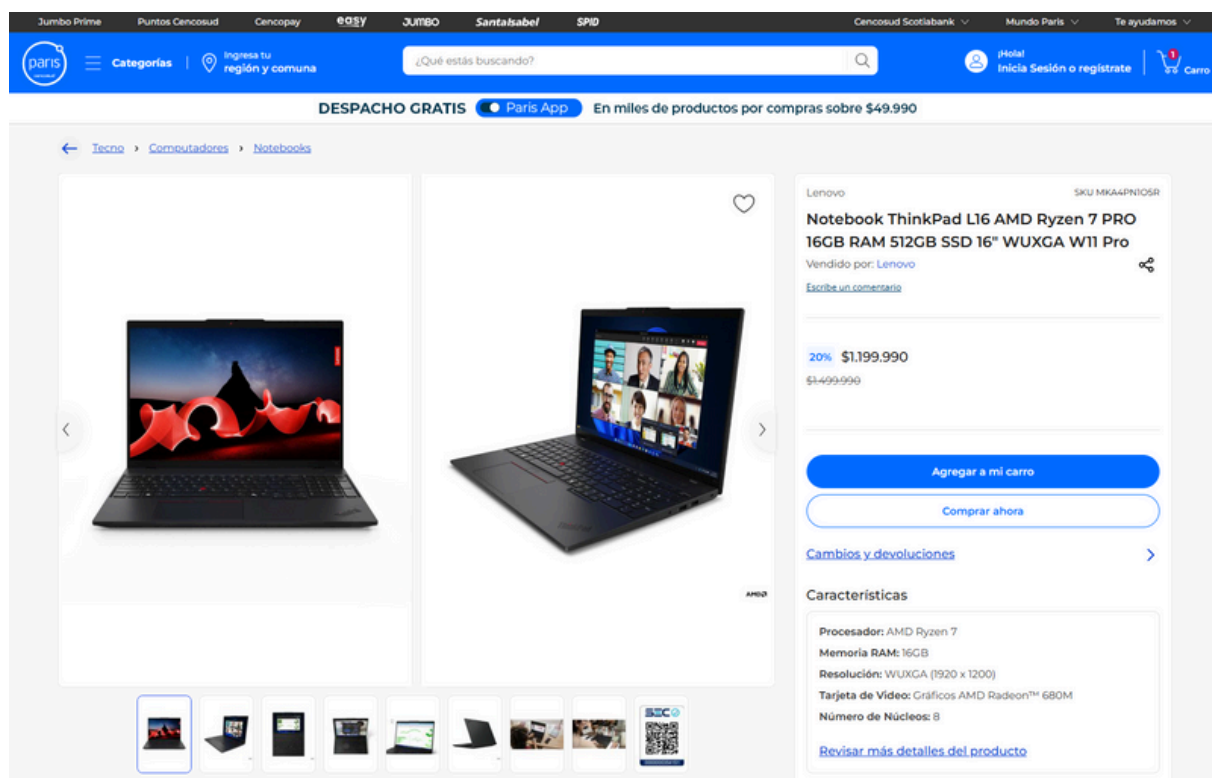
Jumbo Prime Puntos Cencosud Cencopay easy JUMBO SantaIsabel SPID Cencosud Scotiabank Mundo Paris Te ayudamos

paris Categorías Ingresa tu región y comuna ¿Qué estás buscando? ¡Hola! Inicia Sesión o registrate 1 Carro

DESPACHO GRATIS Paris App En miles de productos por compras sobre $49.990

Tecno › Computadores › Notebooks

AMD

Lenovo SKU MKA4PN1O5R

Notebook ThinkPad L16 AMD Ryzen 7 PRO 16GB RAM 512GB SSD 16" WUXGA W11 Pro

Vendido por: Lenovo

Escribe un comentario

20% $1.199.990

$1.499.990

Agregar a mi carro

Comprar ahora

Cambios y devoluciones

Características

Procesador: AMD Ryzen 7
Memoria RAM: 16GB
Resolución: WUXGA (1920 x 1200)
Tarjeta de Video: Gráficos AMD Radeon™ 680M
Número de Núcleos: 8

Revisar más detalles del producto

SEC